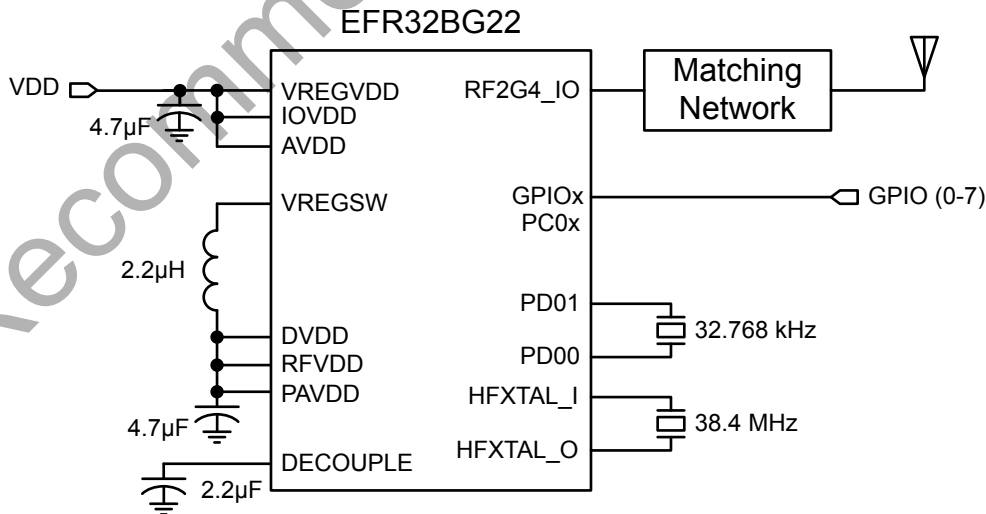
EFR32BG22

VDD
VREGVDD
IOVDD
AVDD
4.7µF
RF2G4_IO
Matching Network

VREGSW
GPIOx
PC0x
GPIO (0-7)

2.2µH

PD01
32.768 kHz
PD00

DVDD
RFVDD
PAVDD
4.7µF
HFXTAL_I
38.4 MHz
HFXTAL_O

DECOUPLE
2.2µF

Recomme